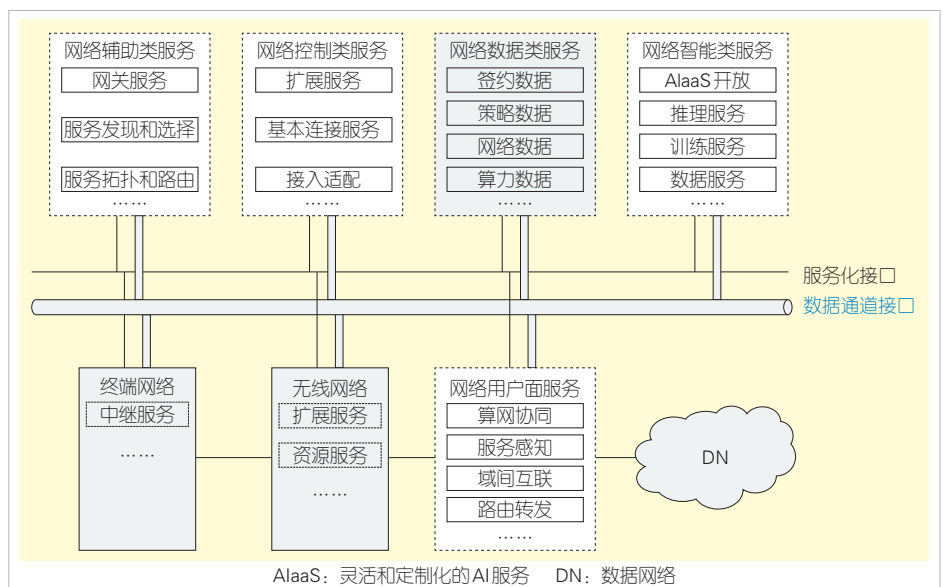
网络辅助类服务
网关服务
服务发现和选择
服务拓扑和路由
……

网络控制类服务
扩展服务
基本连接服务
接入适配
……

网络数据类服务
签约数据
策略数据
网络数据
算力数据
……

网络智能类服务
AIaaS 开放
推理服务
训练服务
数据服务
……

服务化接口
数据通道接口

终端网络
中继服务
……

无线网络
扩展服务
资源服务
……

网络用户面服务
算网协同
服务感知
域间互联
路由转发
……

DN

AIaaS：灵活和定制化的AI服务　DN：数据网络